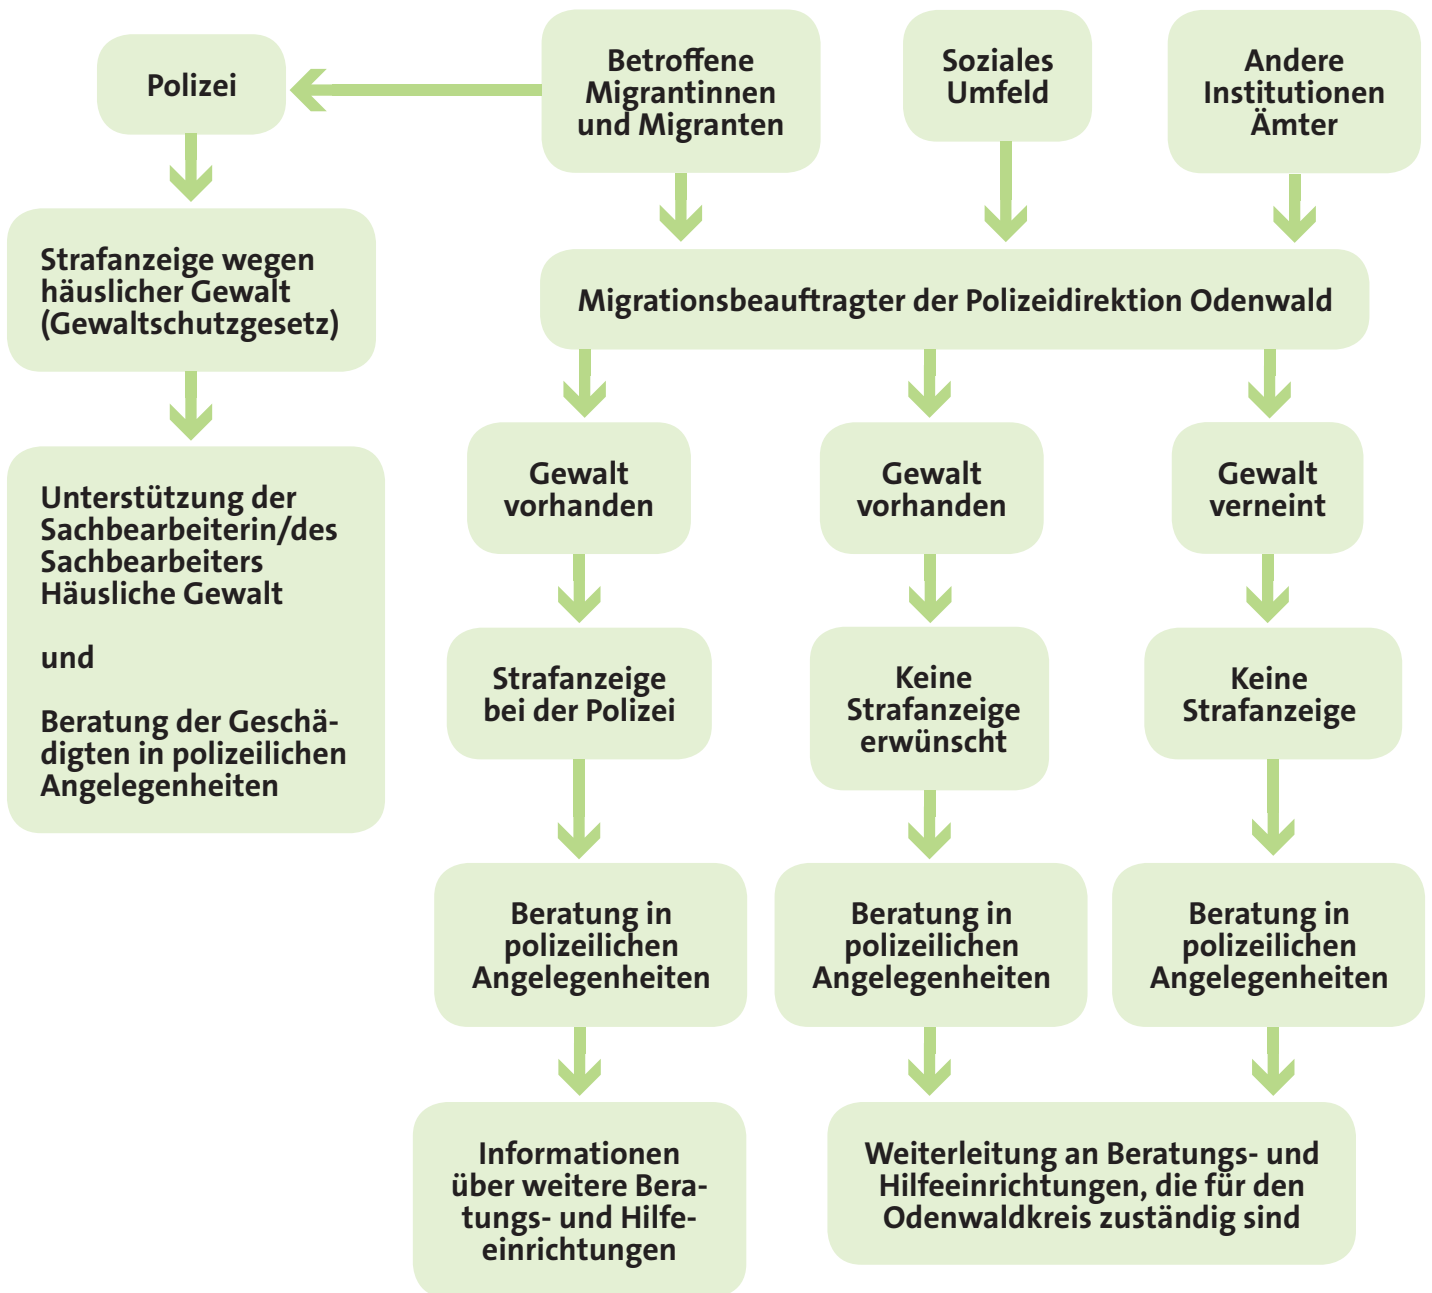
Polizei

Betroffene Migrantinnen und Migranten

Soziales Umfeld

Andere Institutionen Ämter

Strafanzeige wegen häuslicher Gewalt (Gewaltschutzgesetz)

Migrationsbeauftragter der Polizeidirektion Odenwald

Unterstützung der Sachbearbeiterin/des Sachbearbeiters Häusliche Gewalt

und

Beratung der Geschädigten in polizeilichen Angelegenheiten

Gewalt vorhanden

Gewalt vorhanden

Gewalt verneint

Strafanzeige bei der Polizei

Keine Strafanzeige erwünscht

Keine Strafanzeige

Beratung in polizeilichen Angelegenheiten

Beratung in polizeilichen Angelegenheiten

Beratung in polizeilichen Angelegenheiten

Informationen über weitere Beratungs- und Hilfeeinrichtungen

Weiterleitung an Beratungs- und Hilfeeinrichtungen, die für den Odenwaldkreis zuständig sind